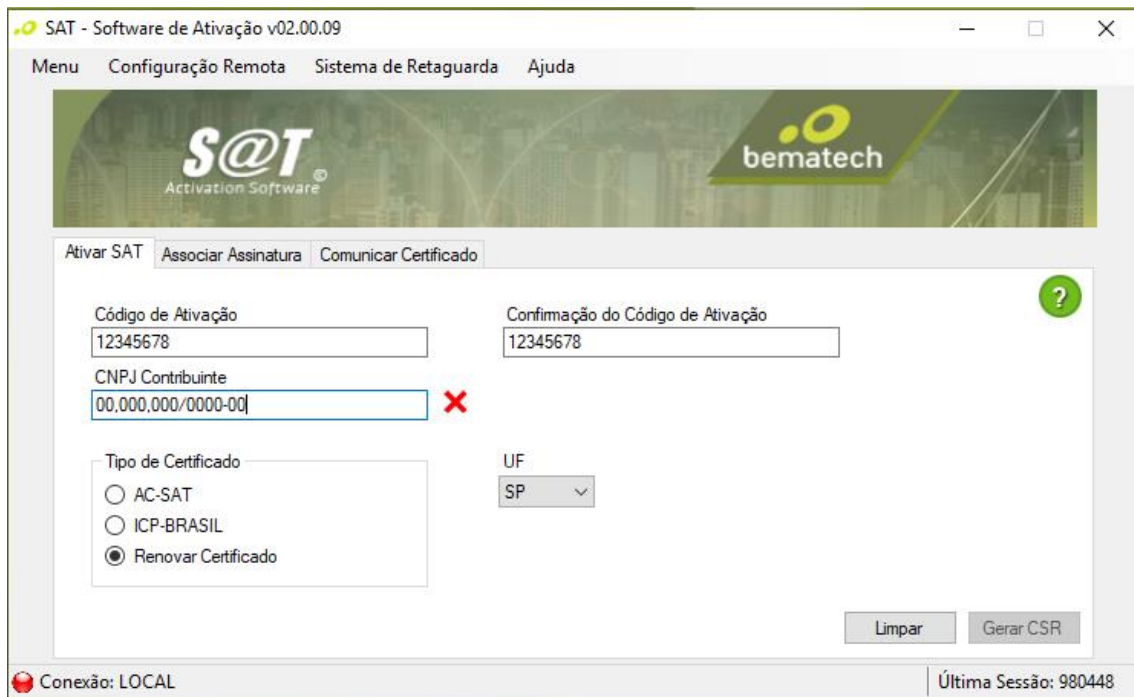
SAT - Software de Ativação v02.00.09

Menu Configuração Remota Sistema de Retaguarda Ajuda

S@T ©
Activation Software

bematech

Ativar SAT | Associar Assinatura | Comunicar Certificado

?

Código de Ativação
12345678

Confirmação do Código de Ativação
12345678

CNPJ Contribuinte
00,000,000/0000-00

Tipo de Certificado
AC-SAT
ICP-BRASIL
Renovar Certificado

UF
SP

Limpar
Gerar CSR

Conexão: LOCAL
Última Sessão: 980448